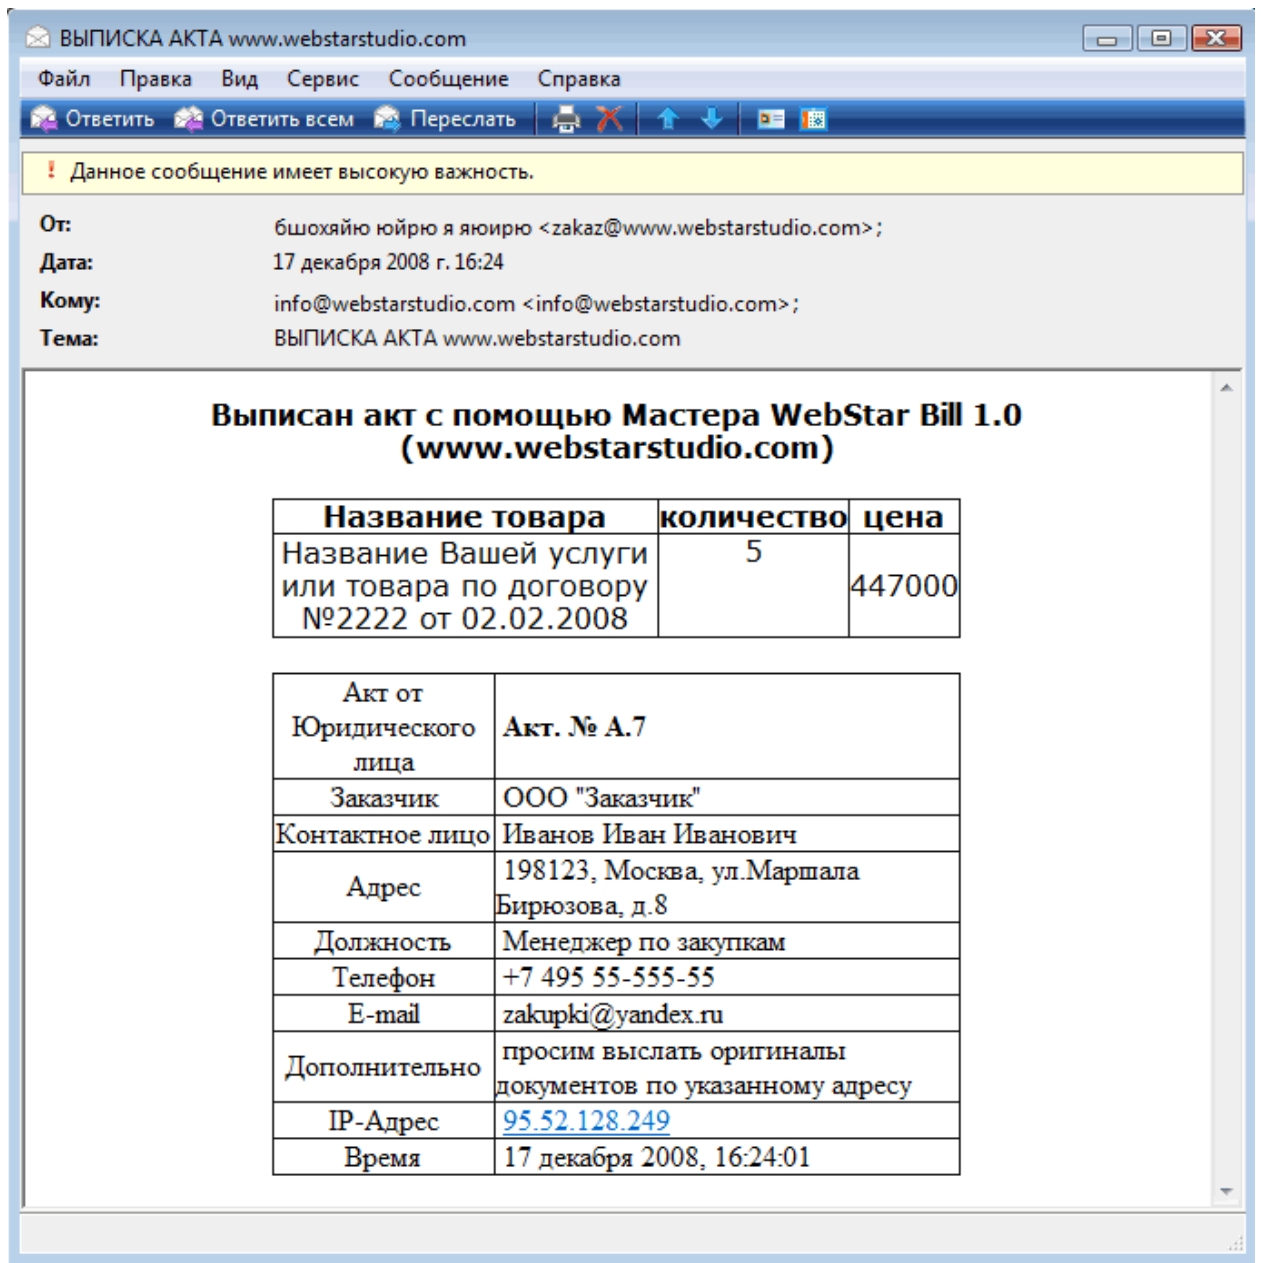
ВЫПИСКА АКТА www.webstarstudio.com

Файл Правка Вид Сервис Сообщение Справка

Ответить Ответить всем Переслать

! Данное сообщение имеет высокую важность.

От: бшохяйю юйрю я яюирю <zakaz@www.webstarstudio.com>;
Дата: 17 декабря 2008 г. 16:24
Кому: info@webstarstudio.com <info@webstarstudio.com>;
Тема: ВЫПИСКА АКТА www.webstarstudio.com

Выписан акт с помощью Мастера WebStar Bill 1.0 (www.webstarstudio.com)

| Название товара | количество | цена |
|---|---|---|
| Название Вашей услуги или товара по договору №2222 от 02.02.2008 | 5 | 447000 |

| Акт от Юридического лица | Акт. № А.7 |
|---|---|
| Заказчик | ООО "Заказчик" |
| Контактное лицо | Иванов Иван Иванович |
| Адрес | 198123, Москва, ул.Маршала Бирюзова, д.8 |
| Должность | Менеджер по закупкам |
| Телефон | +7 495 55-555-55 |
| E-mail | zakupki@yandex.ru |
| Дополнительно | просим выслать оригиналы документов по указанному адресу |
| IP-Адрес | 95.52.128.249 |
| Время | 17 декабря 2008, 16:24:01 |